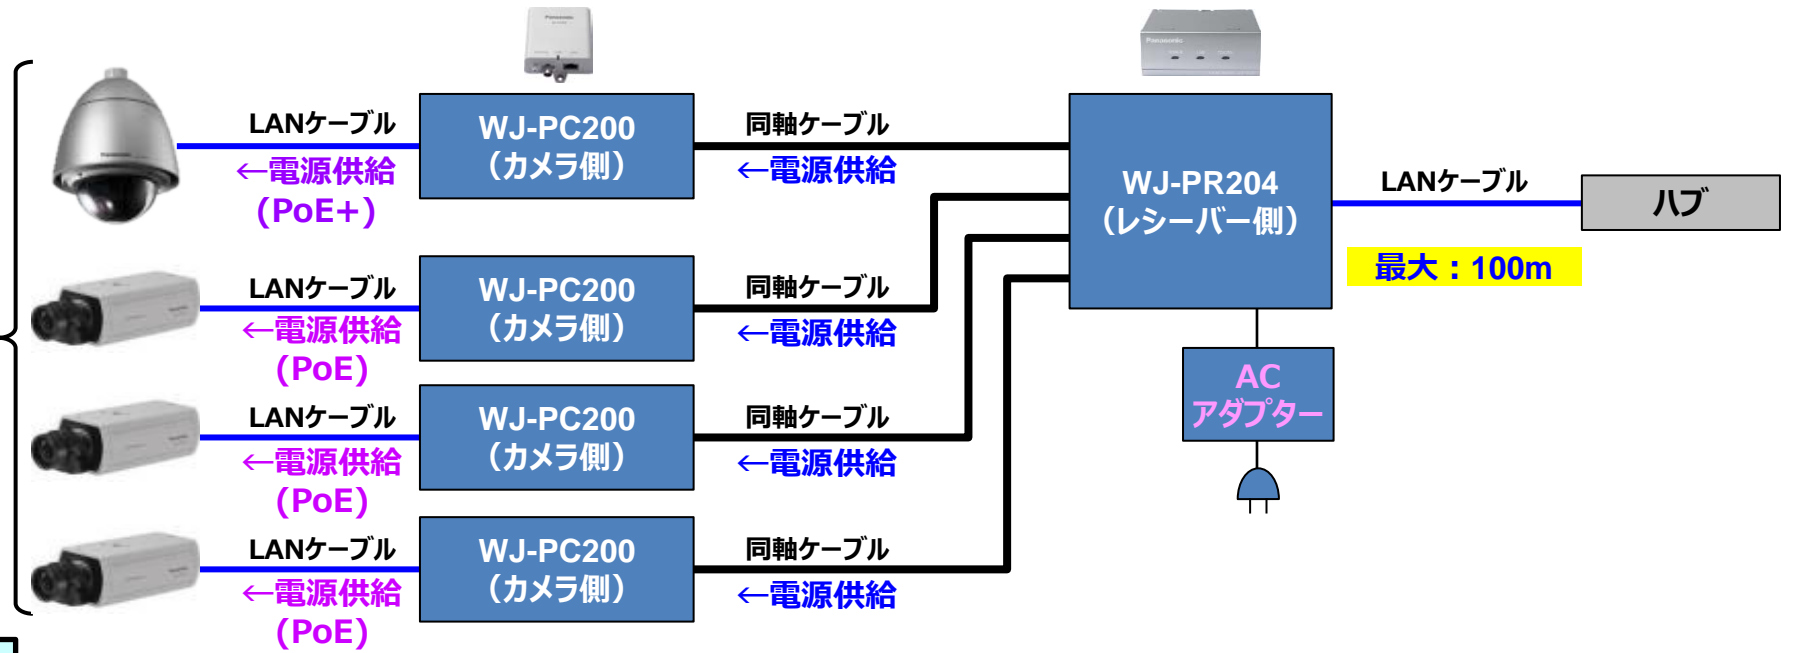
LANケーブル
←電源供給
(PoE+)

WJ-PC200
(カメラ側)

同軸ケーブル
←電源供給

WJ-PR204
(レシーバー側)

LANケーブル

ハブ

最大：100m

LANケーブル
←電源供給
(PoE)

WJ-PC200
(カメラ側)

同軸ケーブル
←電源供給

AC
アダプター

LANケーブル
←電源供給
(PoE)

WJ-PC200
(カメラ側)

同軸ケーブル
←電源供給

LANケーブル
←電源供給
(PoE)

WJ-PC200
(カメラ側)

同軸ケーブル
←電源供給